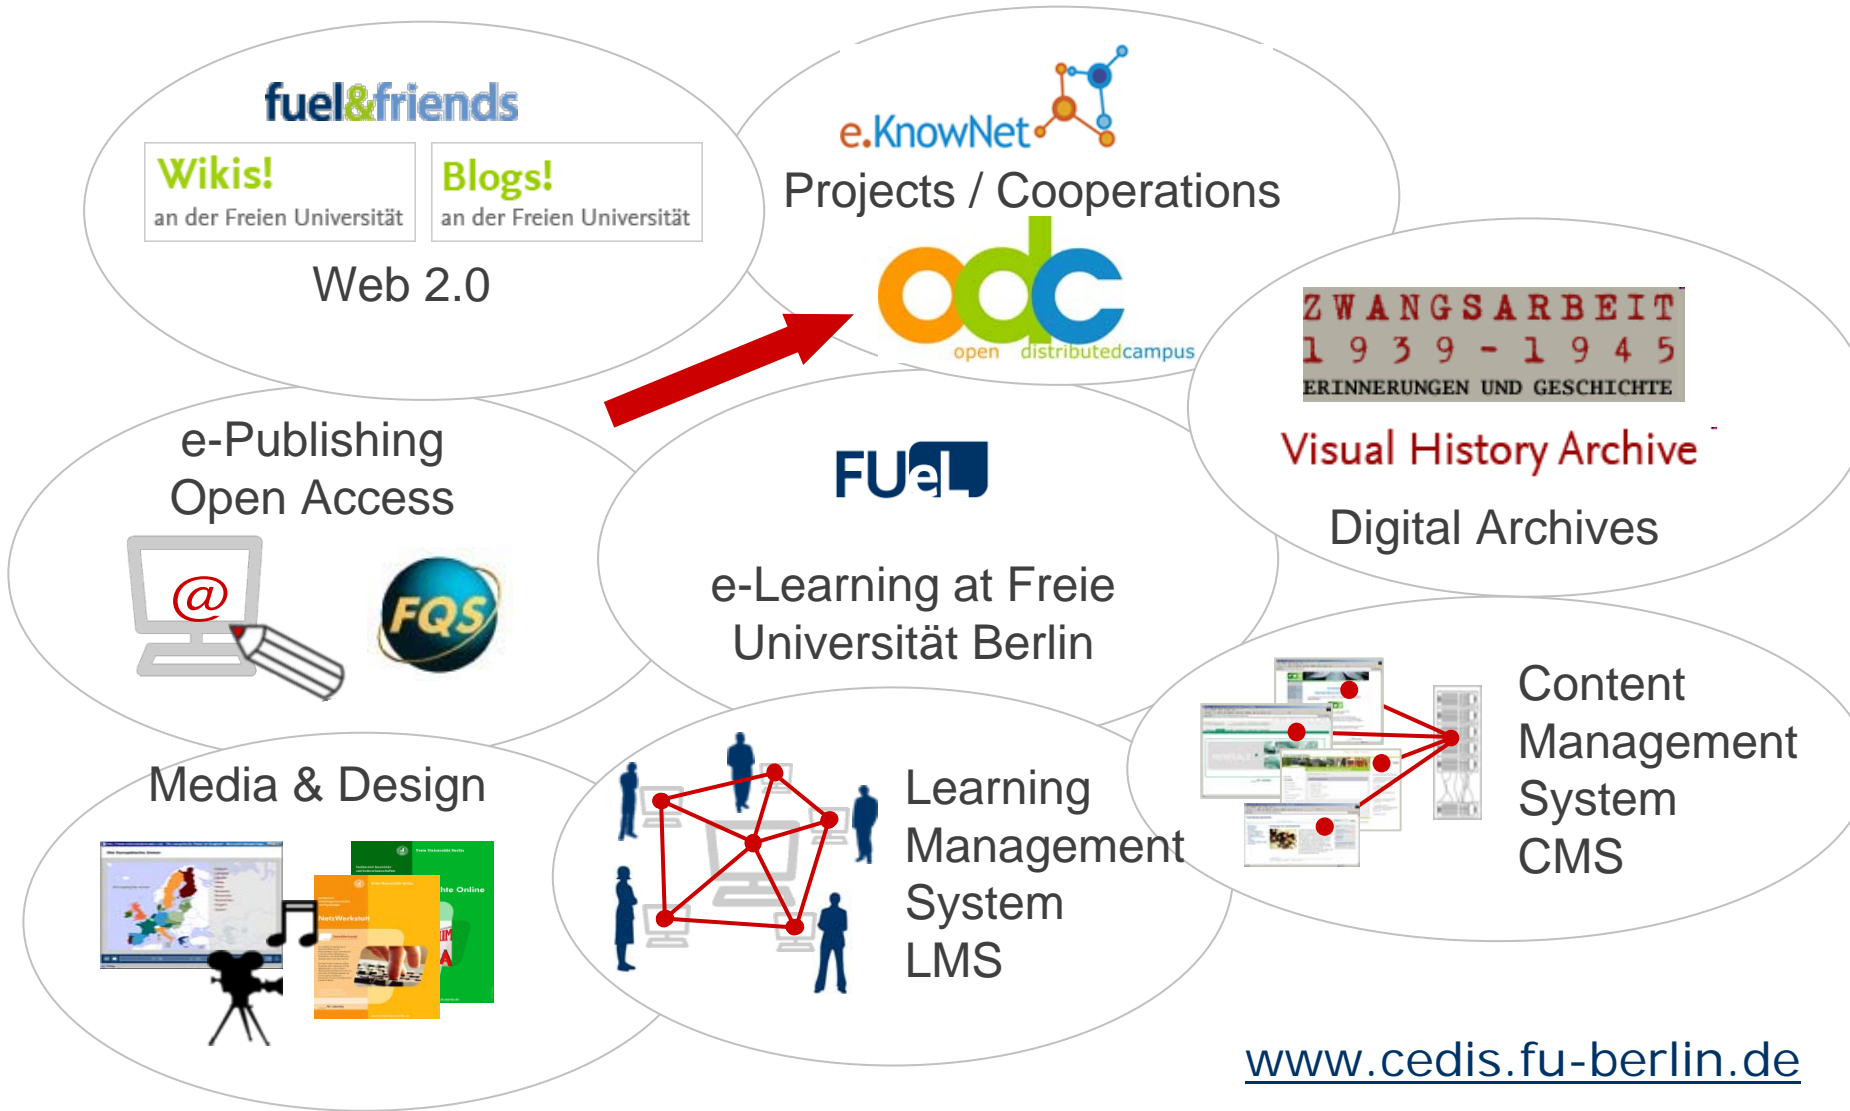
fuel&friends

Wikis!
an der Freien Universität

Blogs!
an der Freien Universität

Web 2.0

e.KnowNet

Projects / Cooperations

odc
open distributedcampus

ZWANGSARBEIT
1939-1945
ERINNERUNGEN UND GESCHICHTE

Visual History Archive

Digital Archives

e-Publishing
Open Access

@

FQS

FUeL

e-Learning at Freie Universität Berlin

Media & Design

Learning Management System LMS

Content Management System CMS

www.cedis.fu-berlin.de